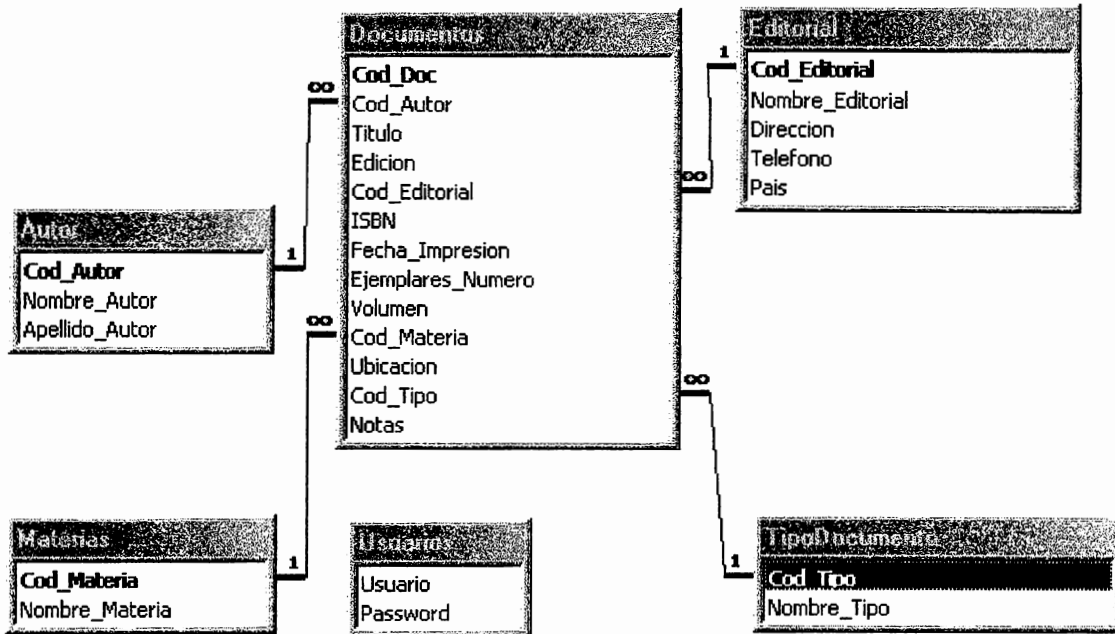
Documentos
Cod_Doc
Cod_Autor
Titulo
Edicion
Cod_Editorial
ISBN
Fecha_Impresion
Ejemplares_Numero
Volumen
Cod_Materia
Ubicacion
Cod_Tipo
Notas

Editorial
Cod_Editorial
Nombre_Editorial
Direccion
Telefono
Pais

Autor
Cod_Autor
Nombre_Autor
Apellido_Autor

Materias
Cod_Materia
Nombre_Materia

Usuarios
Usuario
Password

TipoDocumento
Cod_Tipo
Nombre_Tipo

$\infty$
1
$\infty$
1
$\infty$
1
$\infty$
1